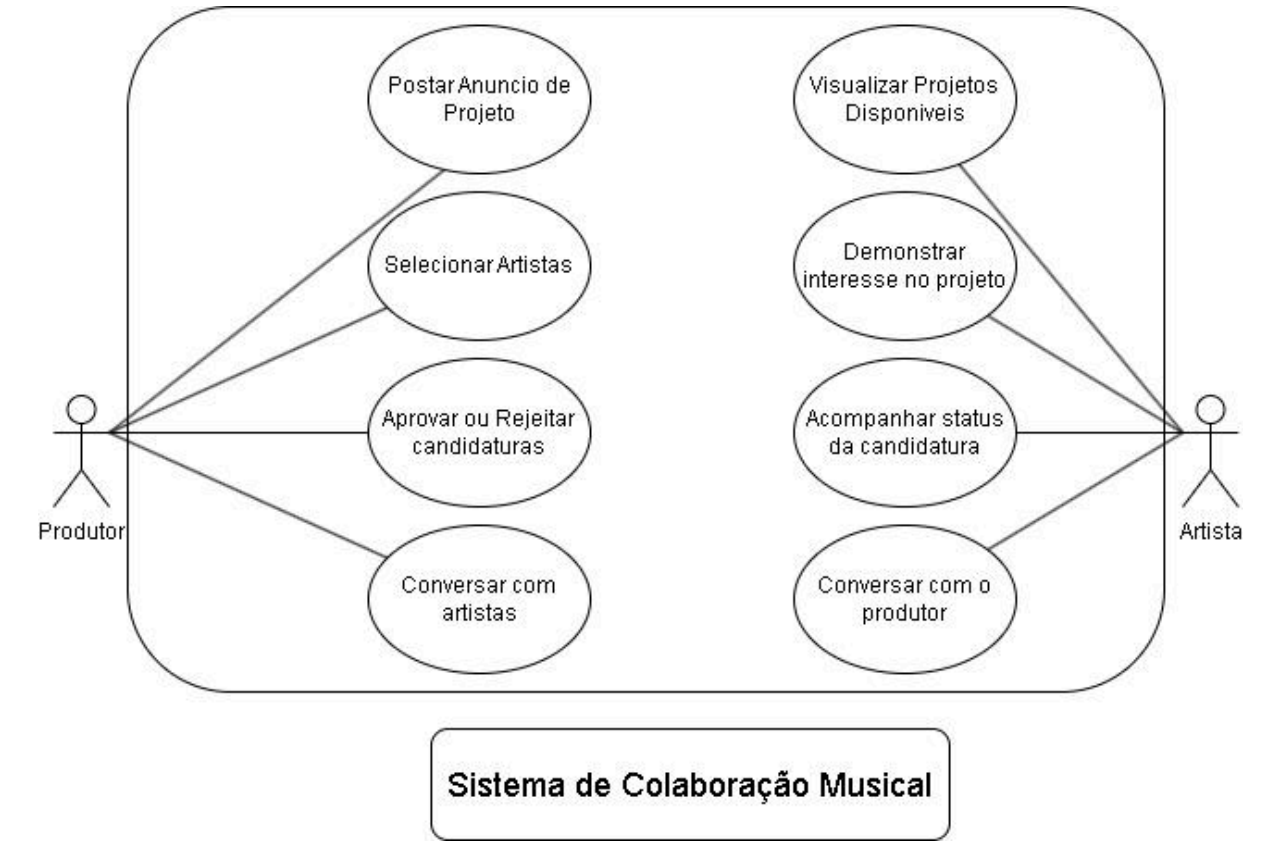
Postar Anuncio de Projeto

Visualizar Projetos Disponiveis

Selecionar Artistas

Demonstrar interesse no projeto

Aprovar ou Rejeitar candidaturas

Acompanhar status da candidatura

Produtor

Artista

Conversar com artistas

Conversar com o produtor

Sistema de Colaboração Musical